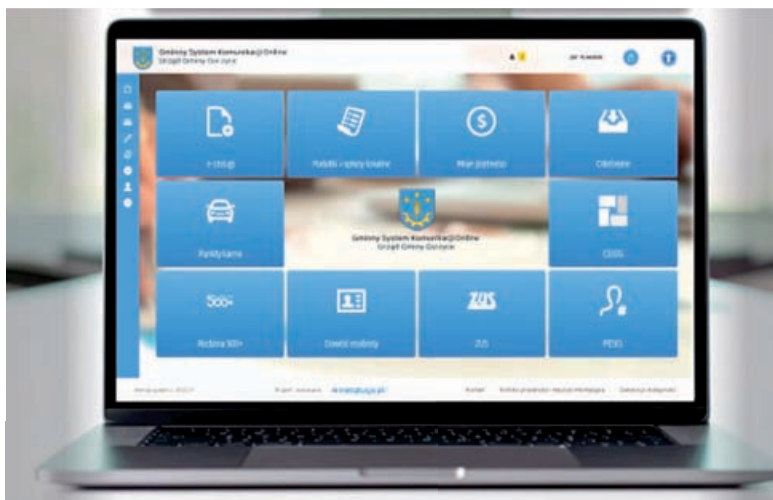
Gminny System Komunikacji Online
Urząd Gminy Gorzyce

e-Usługi

Podatki i opłaty lokalne

Moje płatności

Odebrane

Parkingi karne

Gminny System Komunikacji Online
Urząd Gminy Gorzyce

CEIDG

500+

Rodzina 500+

Dowód osobisty

ZUS

ZUS

PESEL

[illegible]

Kontakt

Polityka prywatności i klauzula informacyjna

Deklaracja dostępności